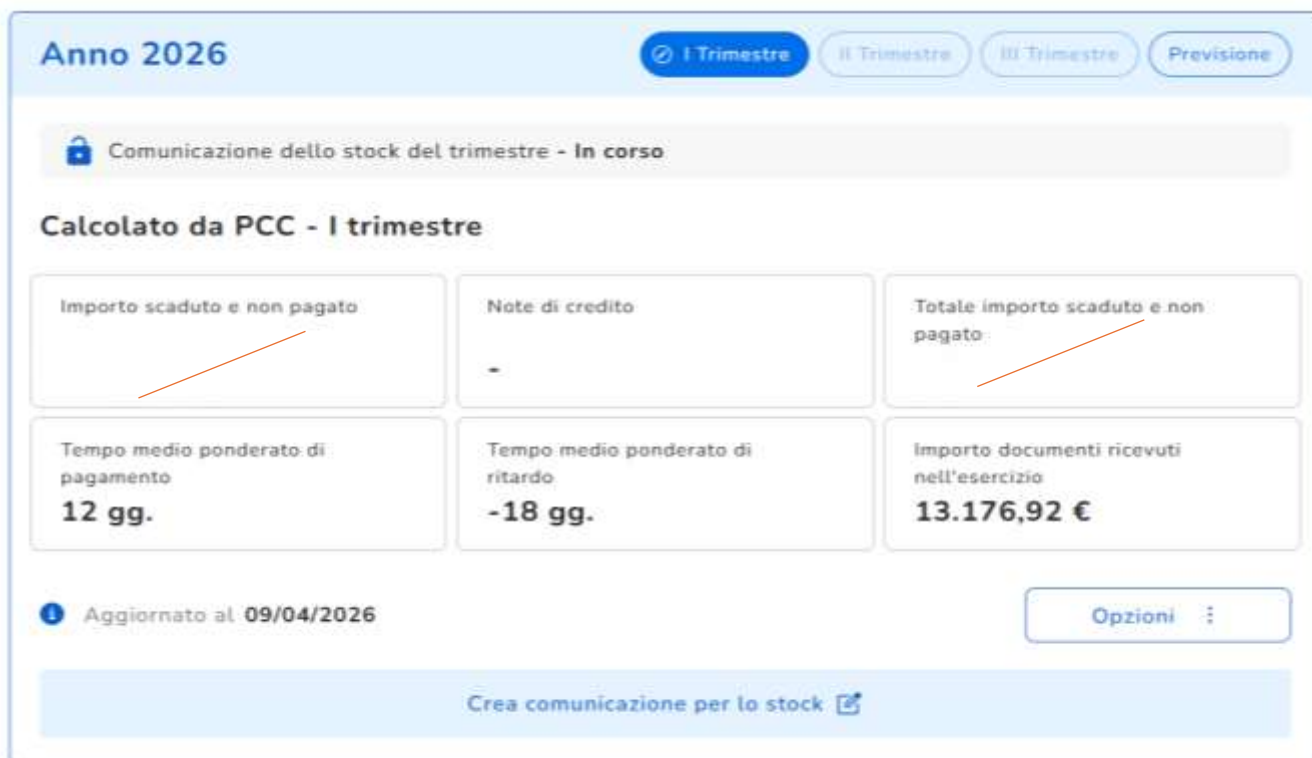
Anno 2026

I Trimestre
II Trimestre
III Trimestre
Previsione

Comunicazione dello stock del trimestre - In corso

Calcolato da PCC - I trimestre

| Importo scaduto e non pagato | Note di credito<br>- | Totale importo scaduto e non pagato |
|---|---|---|
| Tempo medio ponderato di pagamento<br>12 gg. | Tempo medio ponderato di ritardo<br>-18 gg. | Importo documenti ricevuti nell'esercizio<br>13.176,92 € |

Aggiornato al 09/04/2026

Opzioni

Crea comunicazione per lo stock